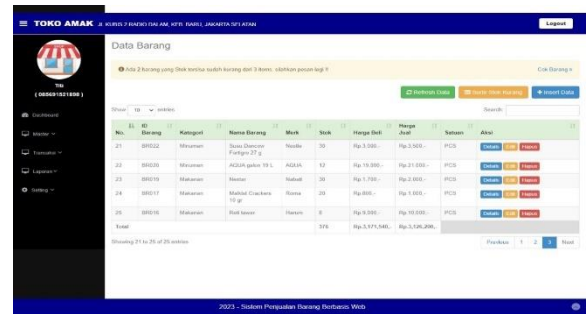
≡ TOKO AMAK Jl. KURS 2 RADIO DALAM, KEB. BARU, JAKARTA SELATAN

Logout

Ytb
( 085691521898 )

Dashboard
Master
Transaksi
Laporan
Setting

Data Barang

Ada 2 barang yang Stok tersisa sudah kurang dari 3 items. silahkan pesan lagi !!

Cek Barang »

Refresh Data
Sortir Stok Kurang
Insert Data

Show 10 entries

Search:

| No. | ID Barang | Kategori | Nama Barang | Merk | Stok | Harga Beli | Harga Jual | Satuan | Aksi |
|---|---|---|---|---|---|---|---|---|---|
| 21 | BR022 | Minuman | Susu Dancow Fortigro 27 g | Nestle | 30 | Rp.3.000,- | Rp.3.500,- | PCS | Details Edit Hapus |
| 22 | BR020 | Minuman | AQUA galon 19 L | AQUA | 12 | Rp.19.000,- | Rp.21.000,- | PCS | Details Edit Hapus |
| 23 | BR019 | Makanan | Nextar | Nabati | 30 | Rp.1.750,- | Rp.2.000,- | PCS | Details Edit Hapus |
| 24 | BR017 | Makanan | Malkist Crackers 10 gr | Roma | 20 | Rp.800,- | Rp.1.000,- | PCS | Details Edit Hapus |
| 25 | BR018 | Makanan | Roti tawar | Harum | 0 | Rp.9.000,- | Rp.10.000,- | PCS | Details Edit Hapus |
| Total | | | | | 375 | Rp.3,171,540,- | Rp.3,126,200,- | | |

Showing 21 to 25 of 25 entries

Previous 1 2 3 Next

2023 - Sistem Penjualan Barang Berbasis Web